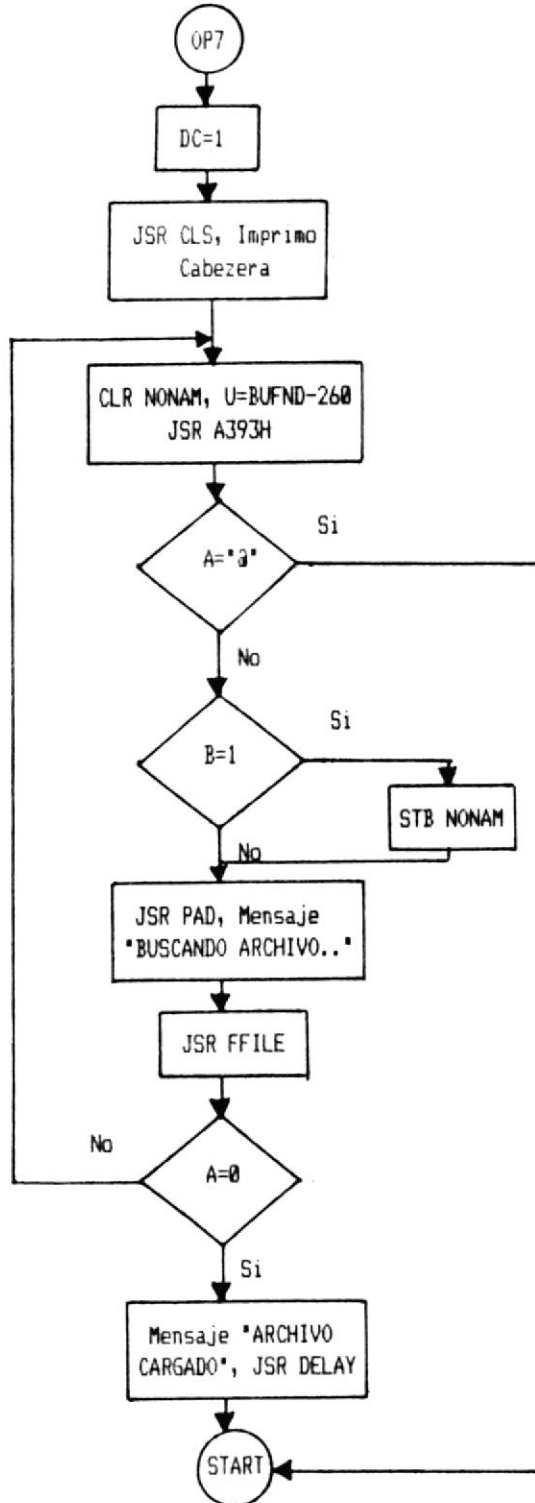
OP7

DC=1

JSR CLS, Imprimo Cabezera

CLR NONAM, U=BUFND-260
JSR A393H

A='@'

Si

No

B=1

Si

STB NONAM

No

JSR PAD, Mensaje
"BUSCANDO ARCHIVO.."

JSR FFILE

No

A=0

Si

Mensaje "ARCHIVO CARGADO", JSR DELAY

START